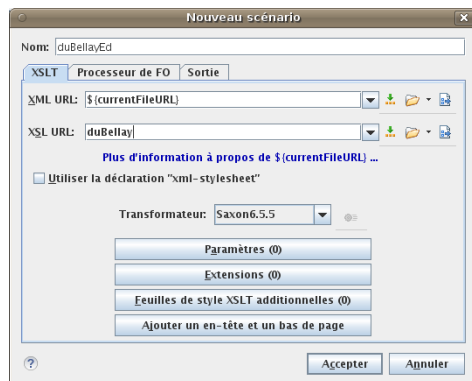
Nouveau scénario

Nom: duBellayEd

XSLT | Processeur de FO | Sortie

XML URL: ${currentFileURL}

XSL URL: duBellay

Plus d'information à propos de ${currentFileURL} ...

Utiliser la déclaration "xml-stylesheet"

Transformateur: Saxon6.5.5

Paramètres (0)

Extensions (0)

Feuilles de style XSLT additionnelles (0)

Ajouter un en-tête et un bas de page

?

Accepter

Annuler